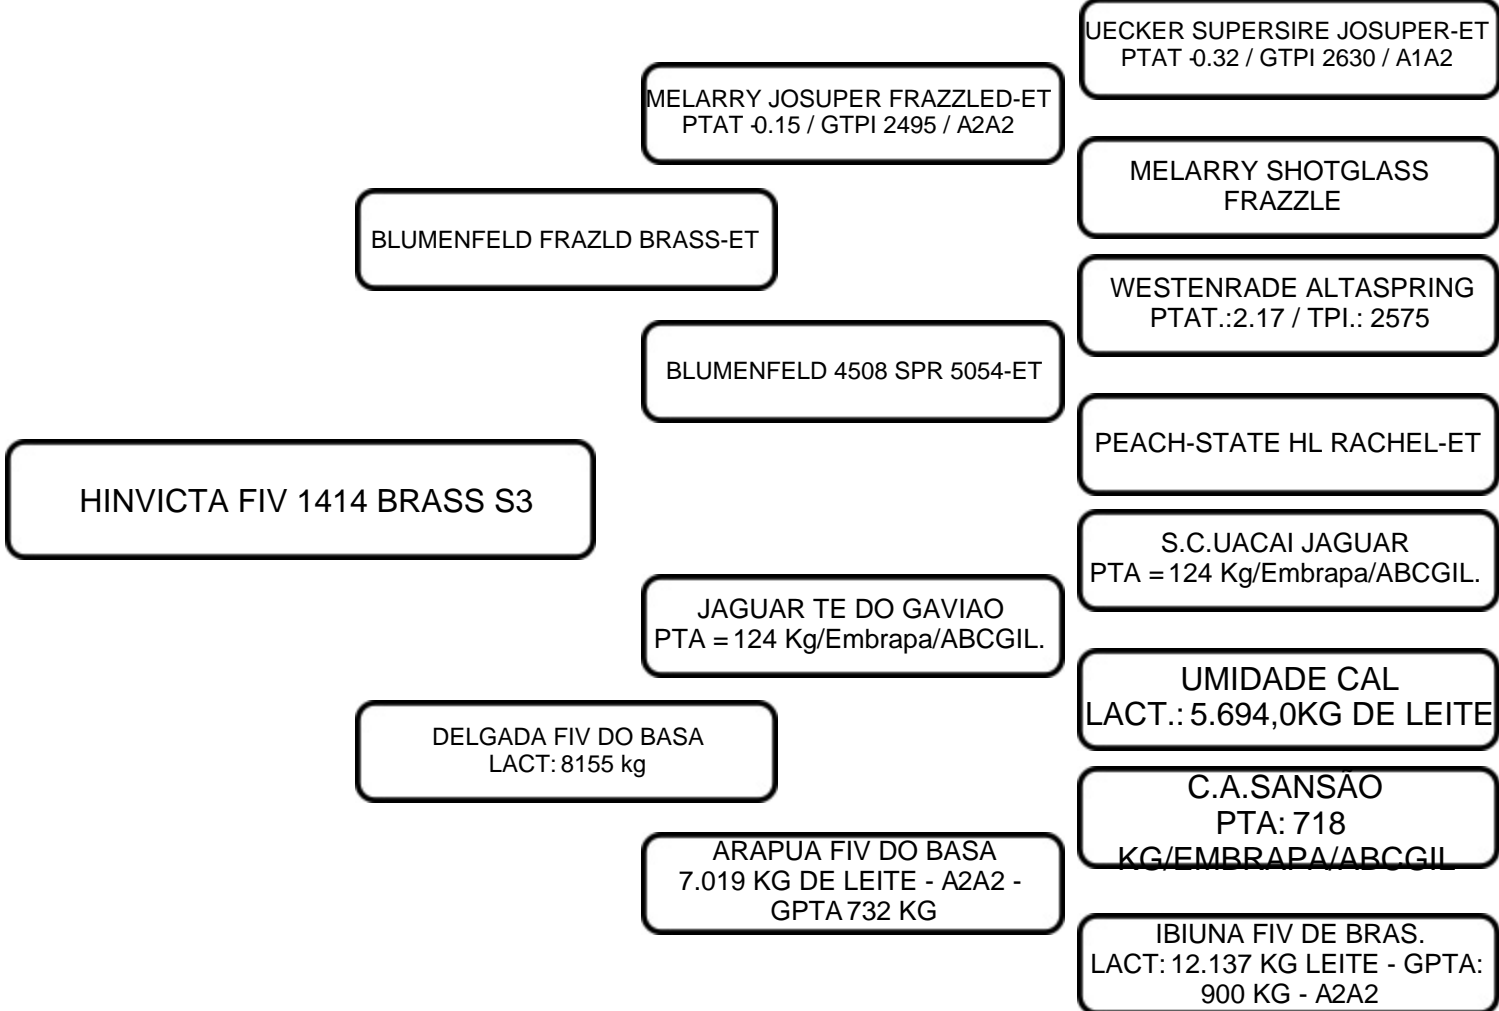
UECKER SUPERSIRE JOSUPER-ET
PTAT -0.32 / GTPI 2630 / A1A2

MELARRY JOSUPER FRAZZLED-ET
PTAT -0.15 / GTPI 2495 / A2A2

MELARRY SHOTGLASS FRAZZLE

BLUMENFELD FRAZLD BRASS-ET

WESTENRADE ALTASPRING
PTAT.:2.17 / TPI.: 2575

BLUMENFELD 4508 SPR 5054-ET

PEACH-STATE HL RACHEL-ET

HINVICTA FIV 1414 BRASS S3

S.C.UACAI JAGUAR
PTA = 124 Kg/Embrapa/ABCGIL.

JAGUAR TE DO GAVIAO
PTA = 124 Kg/Embrapa/ABCGIL.

UMIDADE CAL
LACT.: 5.694,0KG DE LEITE

DELGADA FIV DO BASA
LACT: 8155 kg

C.A.SANSÃO
PTA: 718
KG/EMBRAPA/ABCGIL

ARAPUA FIV DO BASA
7.019 KG DE LEITE - A2A2 - GPTA 732 KG

IBIUNA FIV DE BRAS.
LACT: 12.137 KG LEITE - GPTA: 900 KG - A2A2